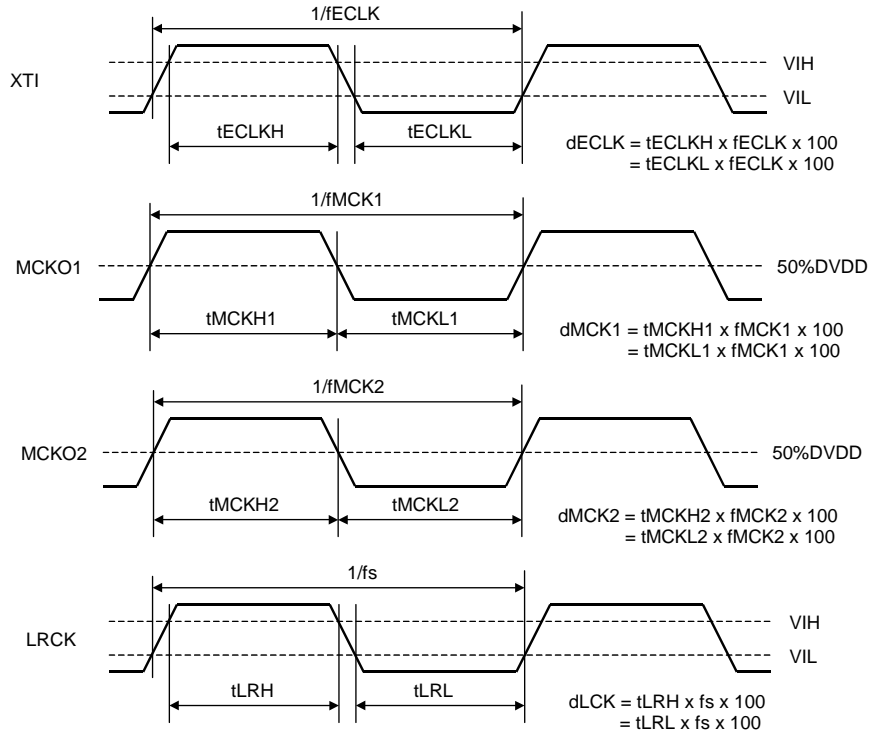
1/fECLK

XTI

VIH

VIL

tECLKH

tECLKL

dECLK = tECLKH x fECLK x 100
= tECLKL x fECLK x 100

1/fMCK1

MCKO1

50%DVDD

tMCKH1

tMCKL1

dMCK1 = tMCKH1 x fMCK1 x 100
= tMCKL1 x fMCK1 x 100

1/fMCK2

MCKO2

50%DVDD

tMCKH2

tMCKL2

dMCK2 = tMCKH2 x fMCK2 x 100
= tMCKL2 x fMCK2 x 100

1/fs

LRCK

VIH

VIL

tLRH

tLRL

dLCK = tLRH x fs x 100
= tLRL x fs x 100